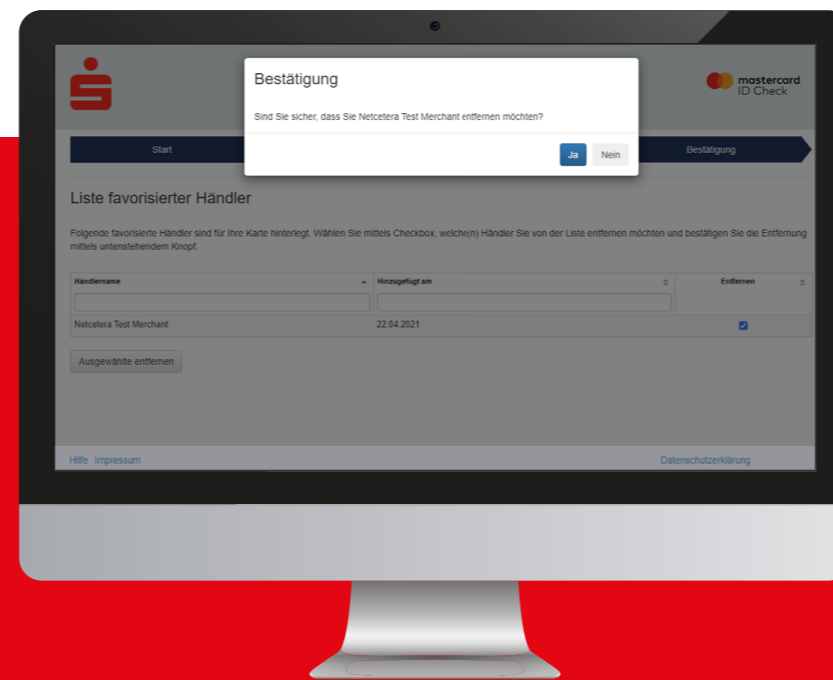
Bestätigung

Sind Sie sicher, dass Sie Netcetera Test Merchant entfernen möchten?

Ja Nein

mastercard ID Check

Start

Bestätigung

Liste favorisierter Händler

Folgende favorisierte Händler sind für Ihre Karte hinterlegt. Wählen Sie mittels Checkbox, welche(n) Händler Sie von der Liste entfernen möchten und bestätigen Sie die Entfernung mittels untenstehendem Knopf.

| Händlername | Hinzugefügt am | Entfernen |
|---|---|---|
| | | |
| Netcetera Test Merchant | 22.04.2021 | |

Ausgewählte entfernen

Hilfe Impressum

Datenschutzerklärung